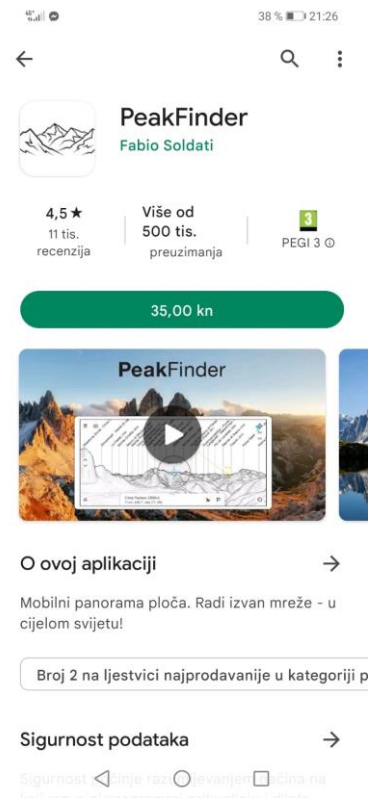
38 % 21:26

PeakFinder
Fabio Soldati

4,5 ★
11 tis. recenzija

Više od 500 tis.
preuzimanja

3
PEGI 3 ⓘ

35,00 kn

PeakFinder

O ovoj aplikaciji

Mobilni panorama ploča. Radi izvan mreže - u cijelom svijetu!

Broj 2 na ljestvici najprodavanije u kategoriji p

Sigurnost podataka

Sigurnost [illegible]